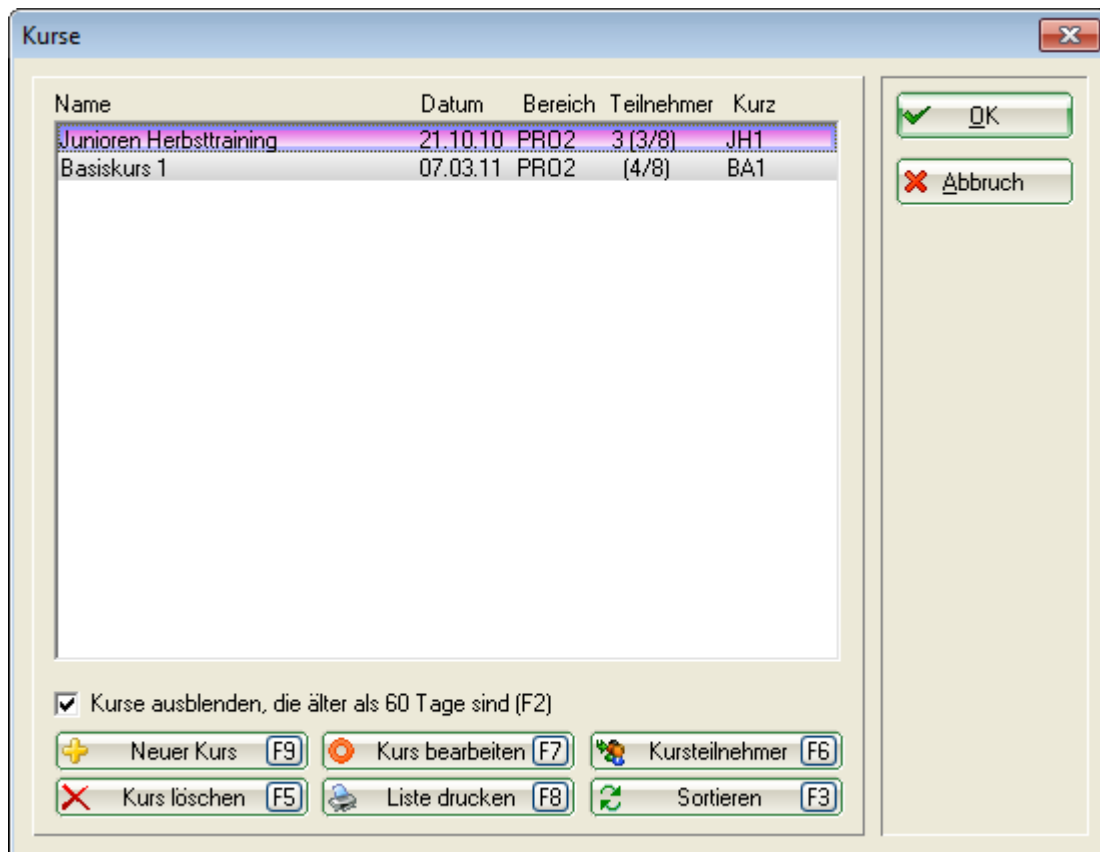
Kurse

| Name | Datum | Bereich | Teilnehmer | Kurz |
|---|---|---|---|---|
| Junioren Herbsttraining | 21.10.10 | PRO2 | 3 (3/8) | JH1 |
| Basiskurs 1 | 07.03.11 | PRO2 | (4/8) | BA1 |

Kurse ausblenden, die älter als 60 Tage sind (F2)

Neuer Kurs F9
Kurs bearbeiten F7
Kursteilnehmer F6
Kurs löschen F5
Liste drucken F8
Sortieren F3

OK
Abbruch